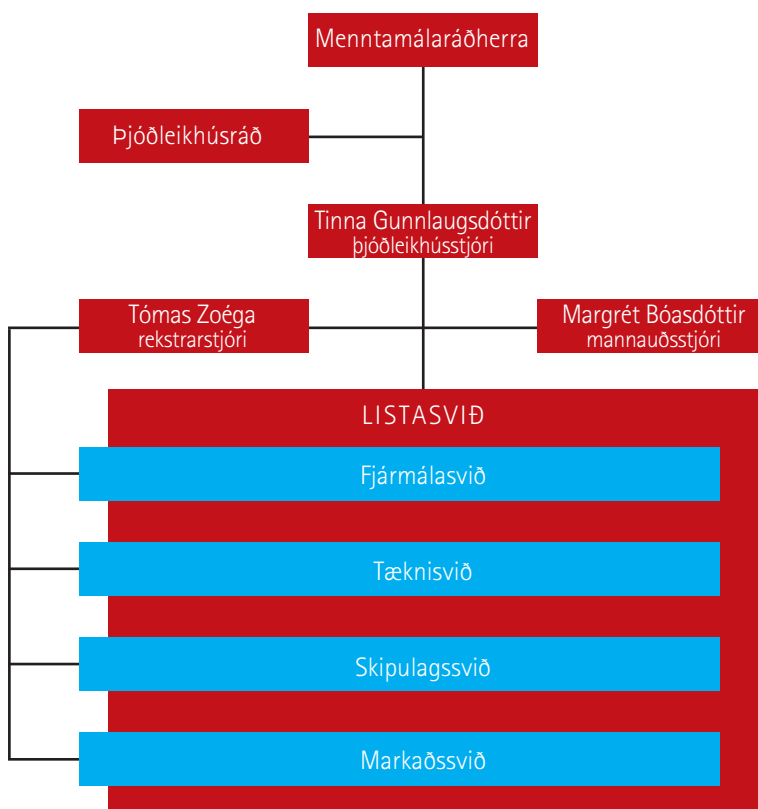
Menntamálaráðherra

Þjóðleikhúsráð

Tinna Gunnlaugsdóttir
þjóðleikhússtjóri

Tómas Zoéga
rekstrarstjóri

Margrét Bóasdóttir
mannauðsstjóri

LISTASVIÐ

Fjármálasvið

Tæknisvið

Skipulagssvið

Markaðssvið